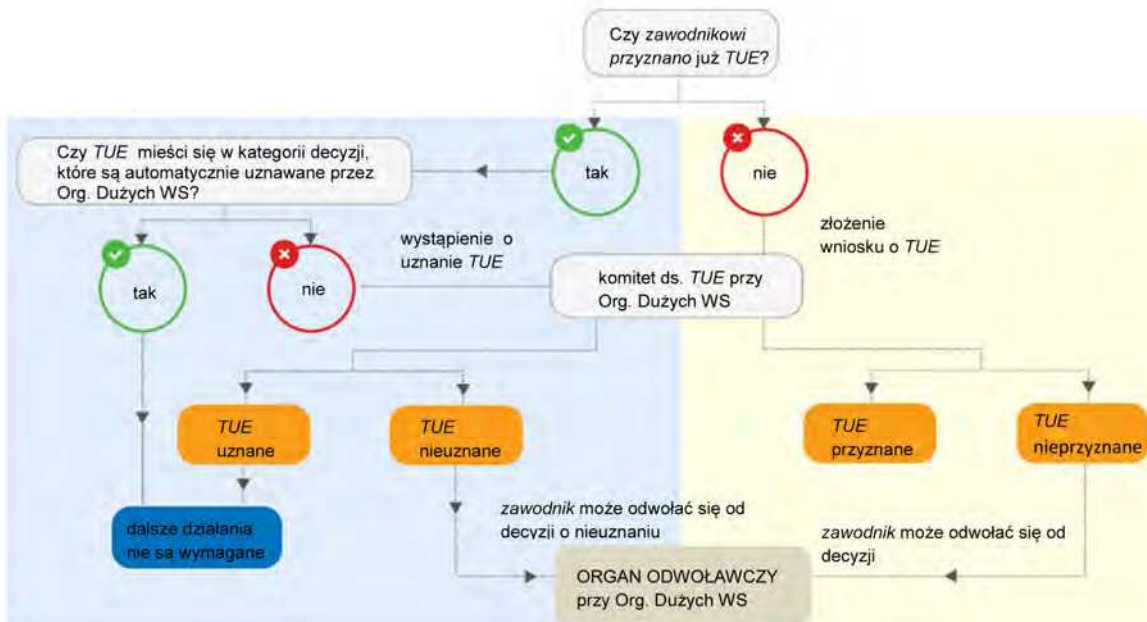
Czy zawodnikowi przyznano już TUE?

tak

nie

Czy TUE mieści się w kategorii decyzji, które są automatycznie uznawane przez Org. Dużych WS?

tak

nie

wystąpienie o uznanie TUE

złożenie wniosku o TUE

komitet ds. TUE przy Org. Dużych WS

TUE uznane

TUE nieuznane

TUE przyznane

TUE nieprzyznane

dalsze działania nie są wymagane

zawodnik może odwołać się od decyzji o nieuznaniu

zawodnik może odwołać się od decyzji

ORGAN ODWOŁAWCZY przy Org. Dużych WS